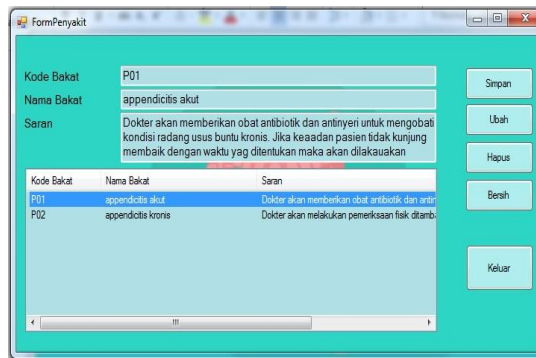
FormPenyakit

Kode Bakat
P01
Nama Bakat
appendicitis akut
Saran
Dokter akan memberikan obat antibiotik dan antinyeri untuk mengobati kondisi radang usus buntu kronis. Jika keaadan pasien tidak kunjung membaik dengan waktu yag ditentukan maka akan dilakauakan

| Kode Bakat | Nama Bakat | Saran |
|---|---|---|
| P01 | appendicitis akut | Dokter akan memberikan obat antibiotik dan antin |
| P02 | appendicitis kronis | Dokter akan melakukan pemeriksaan fisik ditamb |

Simpan
Ubah
Hapus
Bersih
Keluar